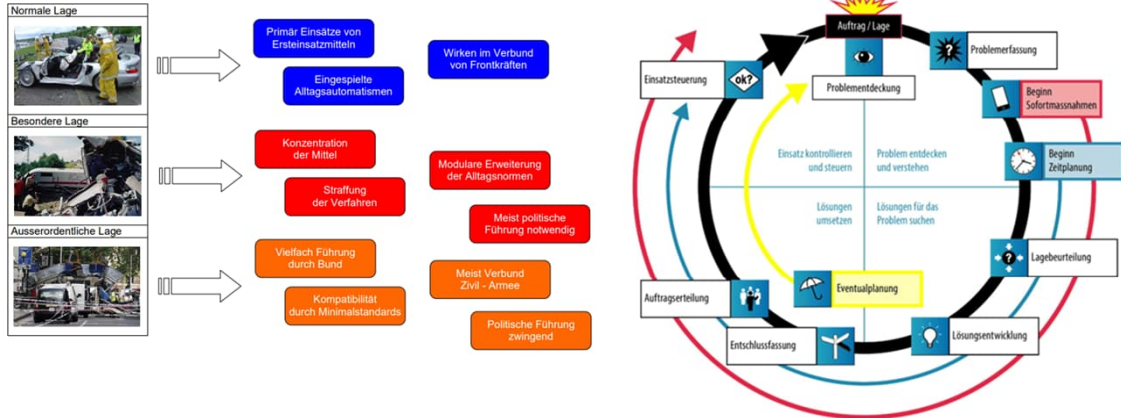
Normale Lage

Primär Einsätze von Ersteinsatzmitteln

Eingespielte Alltagsautomatismen

Wirken im Verbund von Frontkräften

Besondere Lage

Konzentration der Mittel

Straffung der Verfahren

Modulare Erweiterung der Alltagsnormen

Meist politische Führung notwendig

Ausserordentliche Lage

Vielfach Führung durch Bund

Kompatibilität durch Minimalstandards

Meist Verbund Zivil - Armee

Politische Führung zwingend

Auftrag / Lage

Problemerfassung

Beginn Sofortmassnahmen

Beginn Zeitplanung

Lagebeurteilung

Lösungsentwicklung

Entschlussfassung

Auftragserteilung

Einsatzsteuerung

ok?

Problementdeckung

Eventualplanung

Einsatz kontrollieren und steuern

Problem entdecken und verstehen

Lösungen umsetzen

Lösungen für das Problem suchen